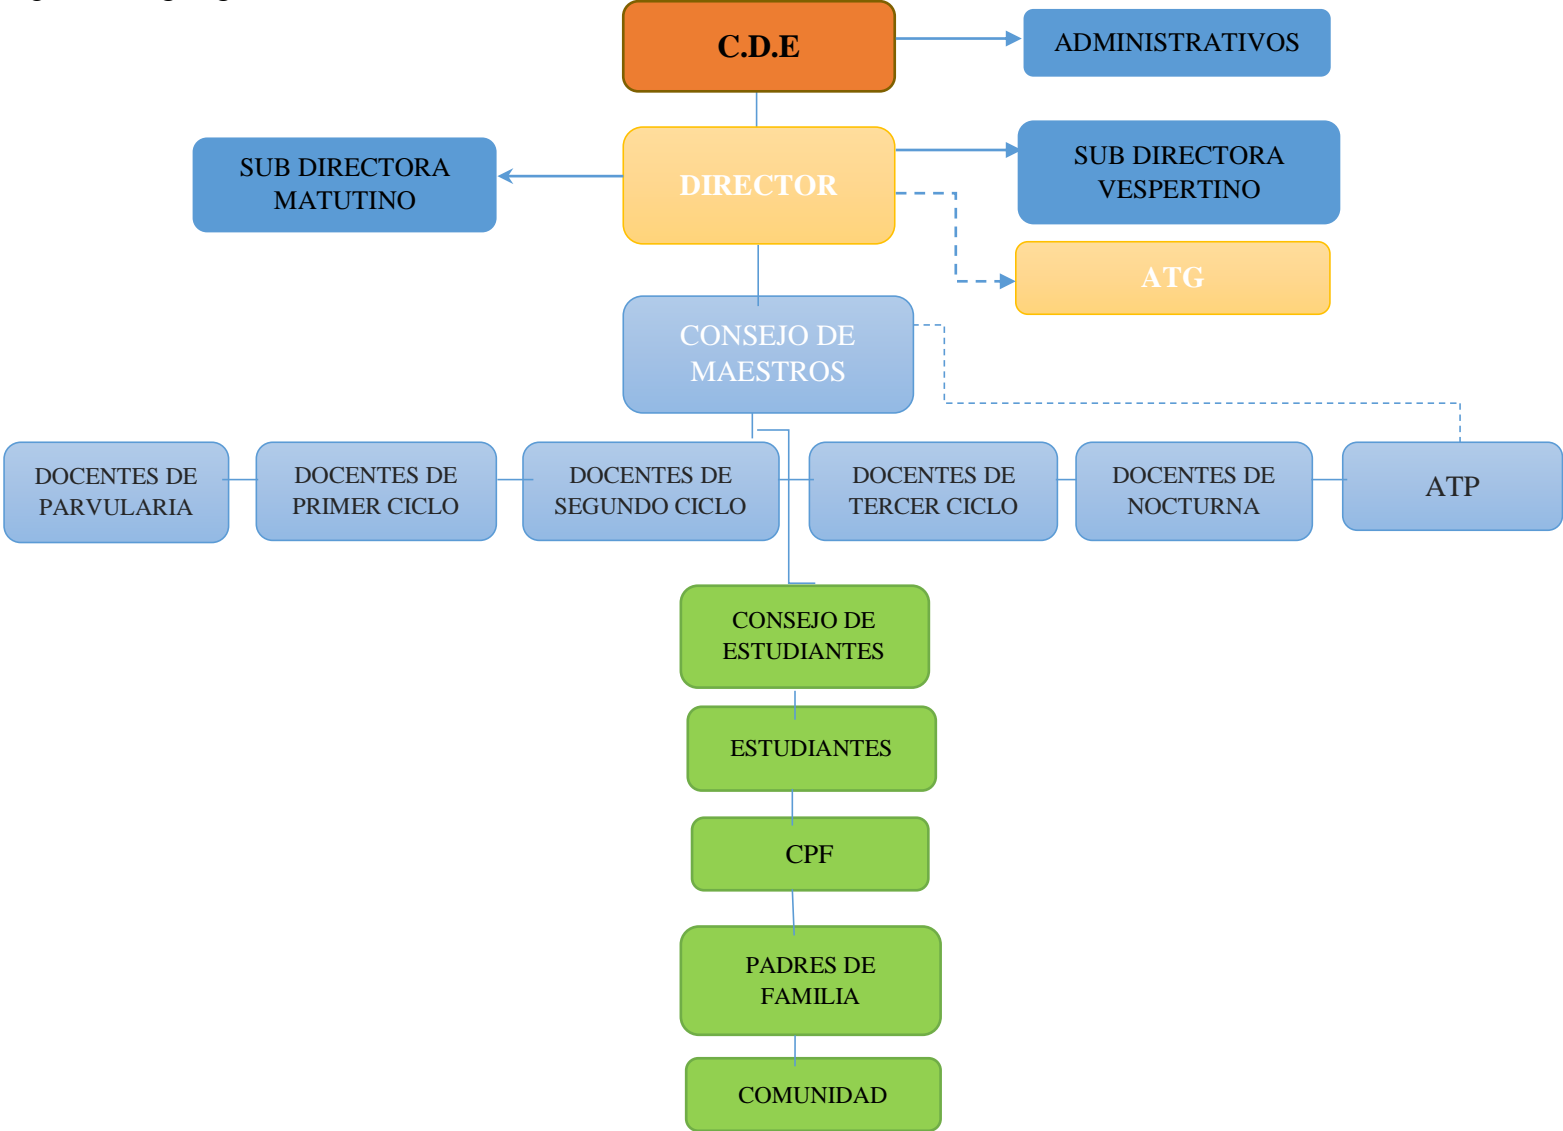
C.D.E

ADMINISTRATIVOS

SUB DIRECTORA MATUTINO

DIRECTOR

SUB DIRECTORA VESPERTINO

ATG

CONSEJO DE MAESTROS

DOCENTES DE PARVULARIA

DOCENTES DE PRIMER CICLO

DOCENTES DE SEGUNDO CICLO

DOCENTES DE TERCER CICLO

DOCENTES DE NOCTURNA

ATP

CONSEJO DE ESTUDIANTES

ESTUDIANTES

CPF

PADRES DE FAMILIA

COMUNIDAD